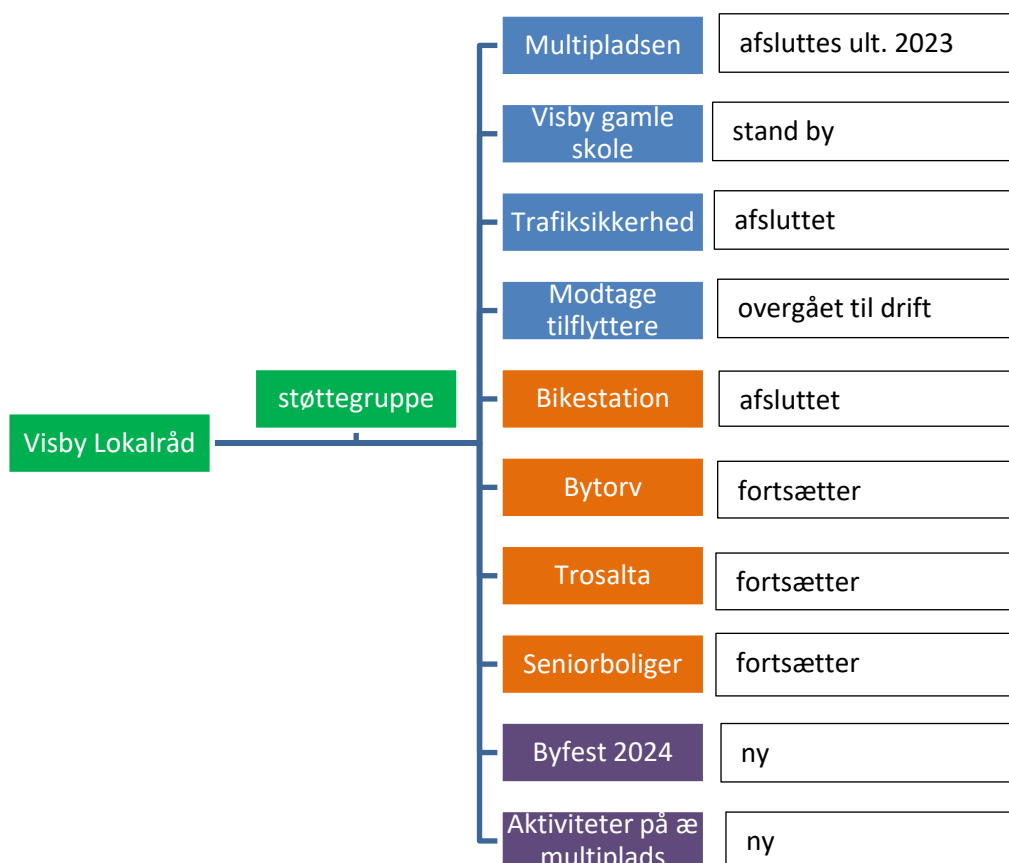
Visby Lokalråd

støttegruppe

Multipladsen | afsluttes ult. 2023

Visby gamle skole | stand by

Trafiksikkerhed | afsluttet

Modtage tilflyttere | overgået til drift

Bikestation | afsluttet

Bytorv | fortsætter

Trosalta | fortsætter

Seniorboliger | fortsætter

Byfest 2024 | ny

Aktiviteter på æ multiplads | ny